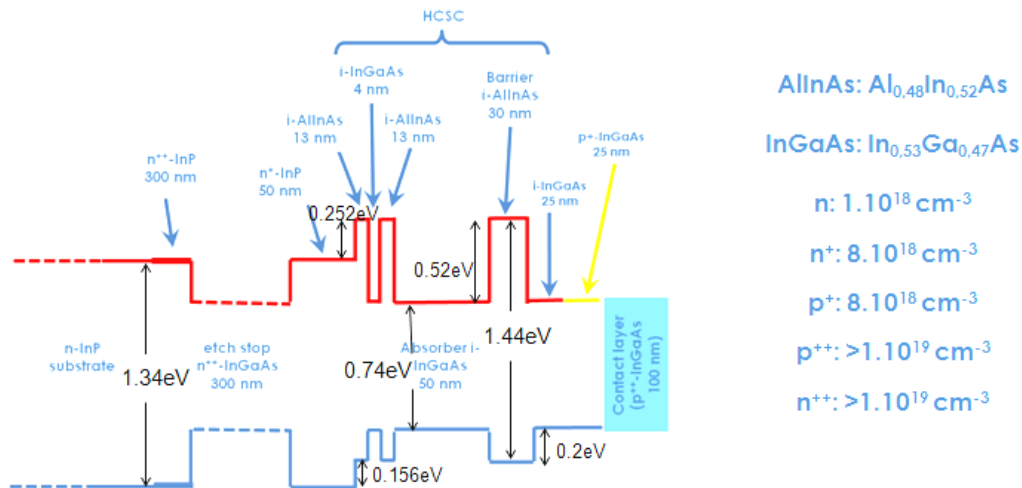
HCSC

i-InGaAs 4 nm

i-AlInAs 13 nm

i-AlInAs 13 nm

Barrier i-AlInAs 30 nm

$n^{++}$-InP 300 nm

$n^{+}$-InP 50 nm

p+-InGaAs 25 nm

i-InGaAs 25 nm

0.252eV

0.52eV

n-InP substrate

1.34eV

etch stop $n^{++}$-InGaAs 300 nm

0.74eV

Absorber i-InGaAs 50 nm

1.44eV

Contact layer ($p^{++}$-InGaAs 100 nm)

0.2eV

0.156eV

AlInAs: $Al_{0,48}In_{0,52}As$

InGaAs: $In_{0,53}Ga_{0,47}As$

n: $1.10^{18}$ $cm^{-3}$

$n^{+}$: $8.10^{18}$ $cm^{-3}$

$p^{+}$: $8.10^{18}$ $cm^{-3}$

$p^{++}$: $>1.10^{19}$ $cm^{-3}$

$n^{++}$: $>1.10^{19}$ $cm^{-3}$